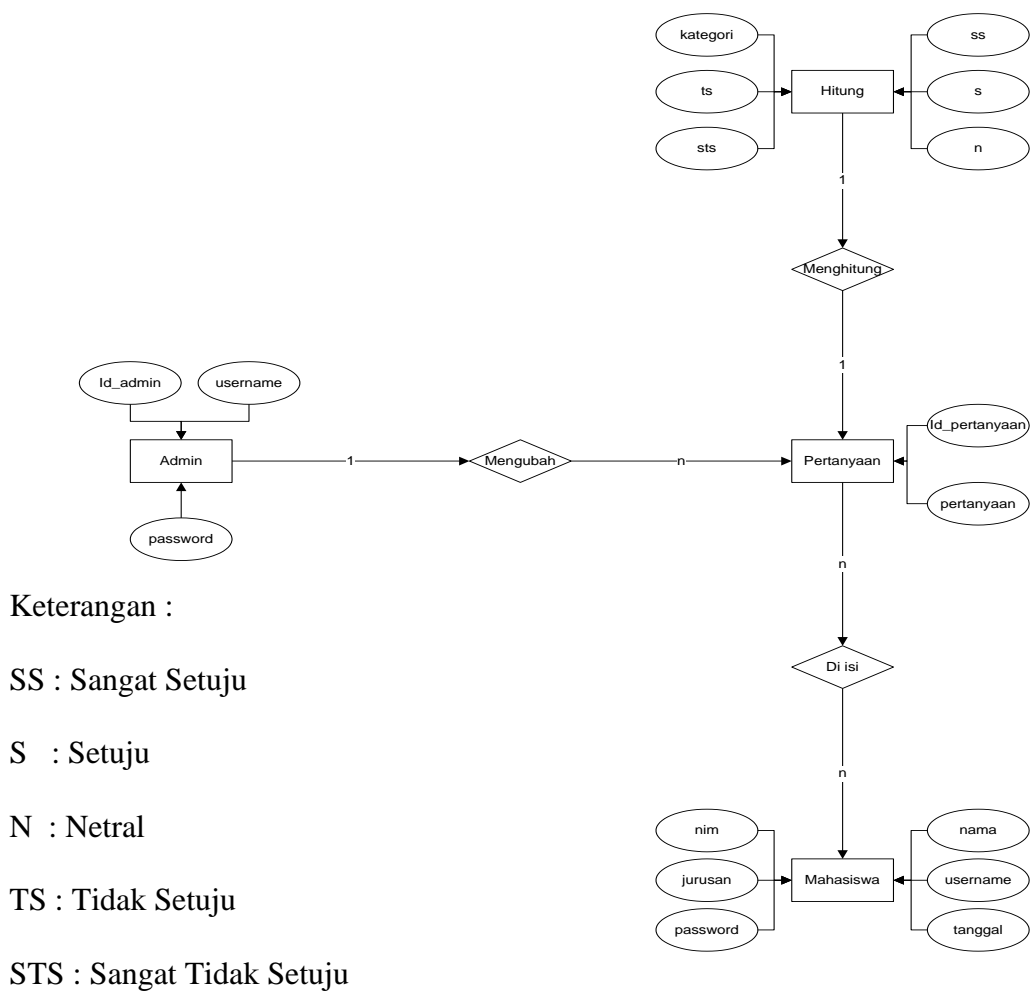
kategori

ts

sts

Hitung

ss

s

n

1

Menghitung

1

Id_admin

username

Admin

password

1

Mengubah

n

Pertanyaan

Id_pertanyaan

pertanyaan

n

Di isi

n

nim

jurusan

password

Mahasiswa

nama

username

tanggal

Keterangan :

SS : Sangat Setuju

S : Setuju

N : Netral

TS : Tidak Setuju

STS : Sangat Tidak Setuju